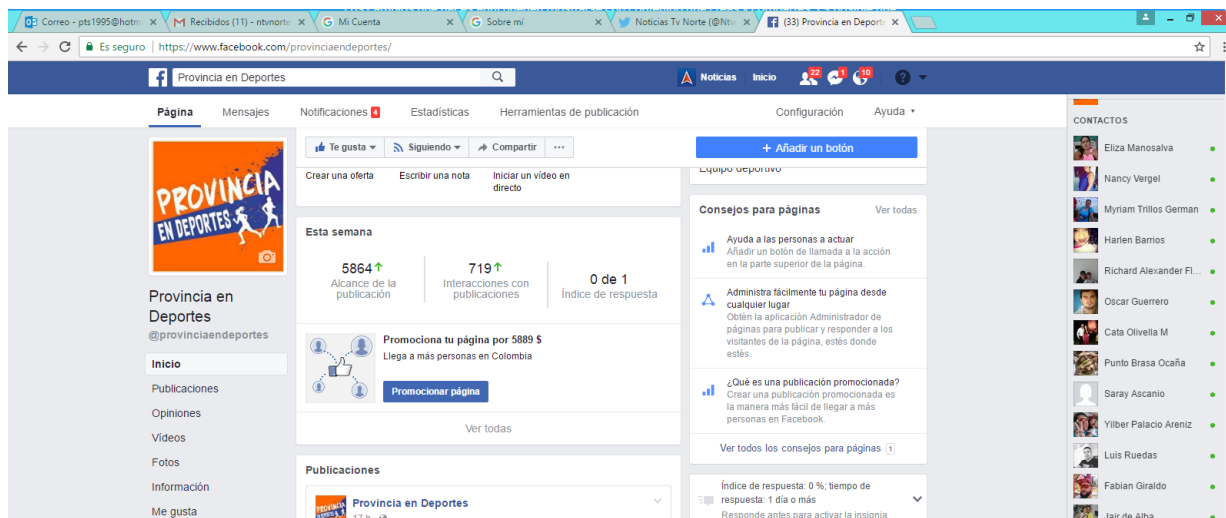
Correo - pts1995@hotm ×
Recibidos (11) - ntvnorte ×
Mi Cuenta ×
Sobre mí ×
Noticias Tv Norte (@Ntv ×
(33) Provincia en Deporte ×

Es seguro | https://www.facebook.com/provinciaendeportes/

Provincia en Deportes
Noticias Inicio 22 1 10

Página Mensajes Notificaciones 4 Estadísticas Herramientas de publicación Configuración Ayuda

PROVINCIA EN DEPORTES

Provincia en Deportes
@provinciaendeportes

Inicio
Publicaciones
Opiniones
Videos
Fotos
Información
Me gusta

Te gusta Siguiendo Compartir ···
Crear una oferta Escribir una nota Iniciar un vídeo en directo

+ Añadir un botón
Equipo deportivo

Esta semana
5864 Alcance de la publicación
719 Interacciones con publicaciones
0 de 1 Índice de respuesta

Promociona tu página por 5889 $
Llega a más personas en Colombia
Promocionar página
Ver todas

Publicaciones
Provincia en Deportes
17 h

Consejos para páginas Ver todas
Ayuda a las personas a actuar
Añadir un botón de llamada a la acción en la parte superior de la página.
Administra fácilmente tu página desde cualquier lugar
Obtén la aplicación Administrador de páginas para publicar y responder a los visitantes de la página, estés donde estés.
¿Qué es una publicación promocionada?
Crear una publicación promocionada es la manera más fácil de llegar a más personas en Facebook.
Ver todos los consejos para páginas 1

Índice de respuesta: 0 %; tiempo de respuesta: 1 día o más
Responde antes para activar la insignia

CONTACTOS
Eliza Manosalva
Nancy Vergel
Myriam Trillos German
Harlen Barrios
Richard Alexander Fl...
Oscar Guerrero
Cata Olivella M
Punto Brasa Ocaña
Saray Ascanio
Yilber Palacio Areniz
Luis Ruedas
Fabian Giraldo
Jair de Alba